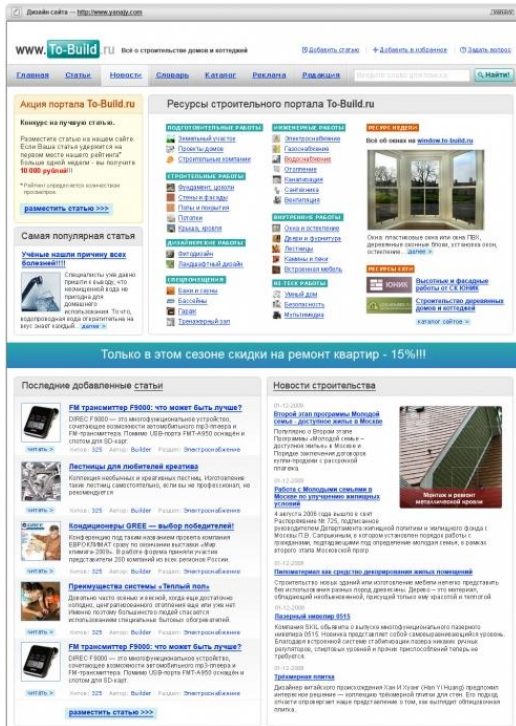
Дизайн сайта — http://www.yanagy.com

www.To-Build.ru Всё о строительстве домов и коттеджей

Добавить статью | Добавить в избранное | Задать вопрос

Главная | Статьи | Новости | Словарь | Каталог | Реклама | Редакция | Найти!

Акция портала To-Build.ru

Конкурс на лучшую статью.

Разместите статью на нашем сайте. Если Ваша статья удержится на первом месте нашего рейтинга* больше одной недели - вы получите 10 000 рублей!!!

* Рейтинг определяется количеством просмотров.

разместить статью >>>

Самая популярная статья

Ученые нашли причину всех болезней!!!

Специалисты уже давно пришли к выводу, что большинство болезней человека происходят из-за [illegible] ... далее >

Ресурсы строительного портала To-Build.ru

ПОДГОТОВИТЕЛЬНЫЕ РАБОТЫ
Земельный участок
Проекты домов
Строительные компании

СТРОИТЕЛЬНЫЕ РАБОТЫ
Фундамент, цоколь
Стены и фасады
Полы и покрытия
Потолки
Крыша, кровля

ДИЗАЙНЕРСКИЕ РАБОТЫ
Интерьеры
Ландшафтный дизайн

ОБУСТРОЙСТВО
Бани и сауны
Бассейны
Гараж
Тренажерный зал

ИНЖЕНЕРНЫЕ РАБОТЫ
Электроснабжение
Газоснабжение
Водоснабжение
Отопление
Канализация
Сантехника
Вентиляция

ВНУТРЕННИЕ РАБОТЫ
Окна и остекление
Двери и фурнитура
Лестницы
Камины и печи
Встроенная мебель

HI-TECH РАБОТЫ
Умный дом
Безопасность
Мультимедиа

РЕСУРС НЕДЕЛИ
Все об окнах на window.to-build.ru

Окна: пластиковые окна или окна ПВХ, деревянные оконные блоки, остекление окон, остеклени... далее >

РЕСУРСЫ СЕТИ
Высотные и фасадные работы от СК ЮНИК
Строительство деревянных домов и коттеджей

каталог сайтов >

Только в этом сезоне скидки на ремонт квартир - 15%!!!

Последние добавленные статьи

FM трансмиттер F9000: что может быть лучше?
DIREC F9000 — это многофункциональное устройство, сочетающее возможности автомобильного mp3-плеера и FM-трансмиттера. Поможем USB-порта FMT-A950 основан и сотом для SD-карт.
читать >> Читать: 325 Автор: Builder Раздел: Электроснабжение

Лестницы для любителей креатива
Коллекция необычных и креативных лестниц. Изготовление таких лестниц самостоятельно, если вы не профессионал, не рекомендуется
читать >> Читать: 325 Автор: Builder Раздел: Электроснабжение

Кондиционеры GREE — выбор победителей!
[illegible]
читать >> Читать: 325 Автор: Builder Раздел: Электроснабжение

Преимущества системы «Теплый пол»
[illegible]
читать >> Читать: 325 Автор: Builder Раздел: Электроснабжение

FM трансмиттер F9000: что может быть лучше?
DIREC F9000 — это многофункциональное устройство, сочетающее возможности автомобильного mp3-плеера и FM-трансмиттера. Поможем USB-порта FMT-A950 основан и сотом для SD-карт.
читать >> Читать: 325 Автор: Builder Раздел: Электроснабжение

разместить статью >>>

Новости строительства

01.12.2008
Второй этап программы Молодой семье - доступное жилье в Москве
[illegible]

01.12.2008
Работа с Молодыми семьями в Москве по улучшению жилищных условий
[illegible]

Монтаж и ремонт металлической кровли

01.12.2008
Популярная как средство декорирования жилых помещений
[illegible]

01.12.2008
Лазерный нивелир 0515
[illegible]

01.12.2008
Трехмерная плитка
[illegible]